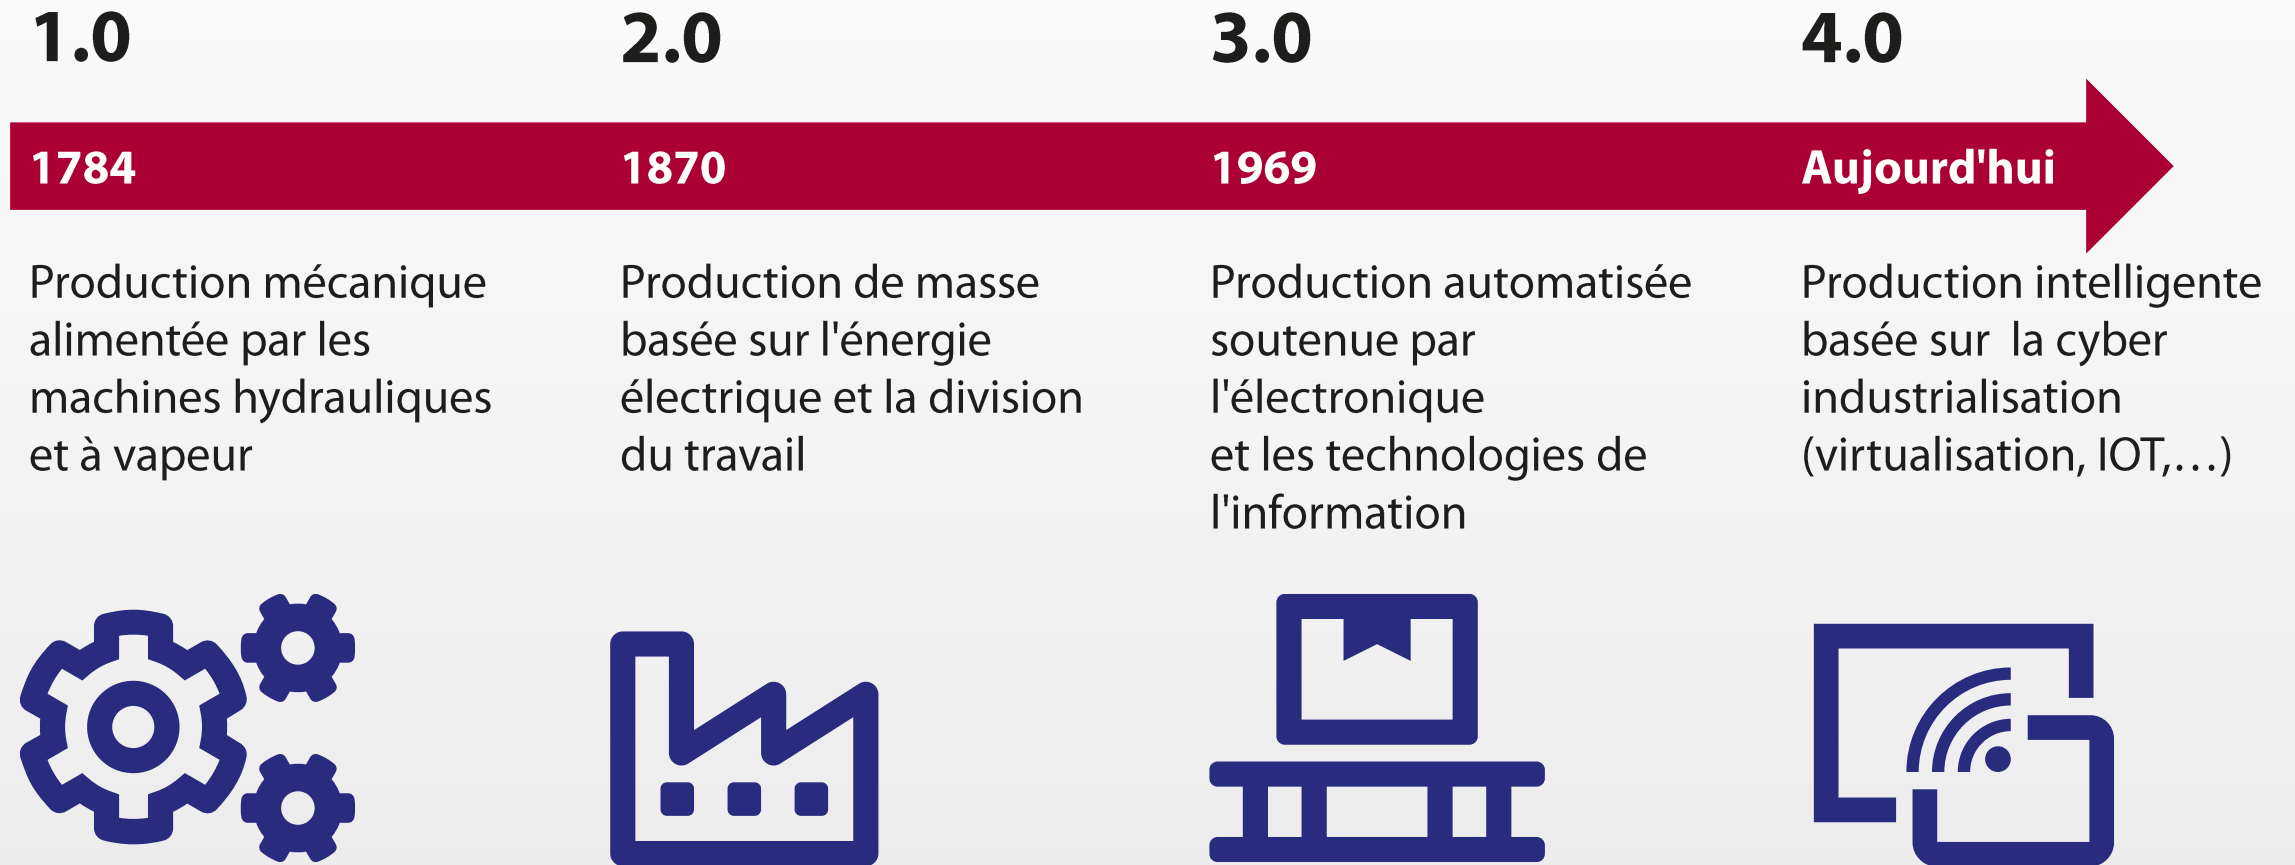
1.0

1784

Production mécanique alimentée par les machines hydrauliques et à vapeur

2.0

1870

Production de masse basée sur l'énergie électrique et la division du travail

3.0

1969

Production automatisée soutenue par l'électronique et les technologies de l'information

4.0

Aujourd'hui

Production intelligente basée sur la cyber industrialisation (virtualisation, IOT,…)